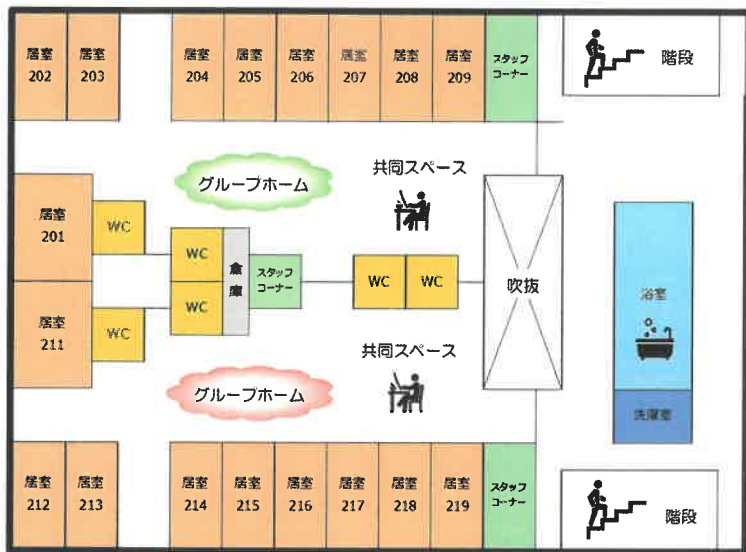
居室 202

居室 203

居室 204

居室 205

居室 206

居室 207

居室 208

居室 209

スタッフコーナー

階段

グループホーム

共同スペース

居室 201

WC

WC

倉庫

スタッフコーナー

WC

WC

吹抜

浴室

居室 211

WC

WC

共同スペース

グループホーム

洗濯室

居室 212

居室 213

居室 214

居室 215

居室 216

居室 217

居室 218

居室 219

スタッフコーナー

階段